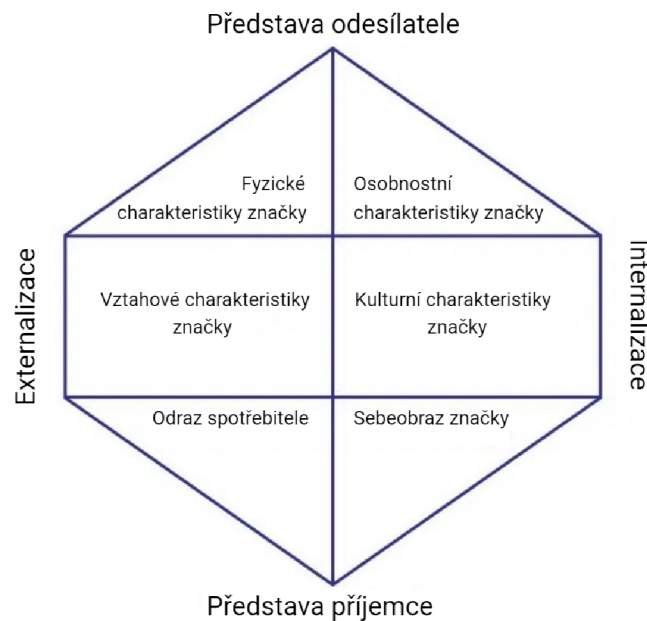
Představa odesílatele

Externalizace

Internalizace

Fyzické charakteristiky značky

Osobnostní charakteristiky značky

Vztahové charakteristiky značky

Kulturní charakteristiky značky

Odraz spotřebitele

Sebeobraz značky

Představa příjemce